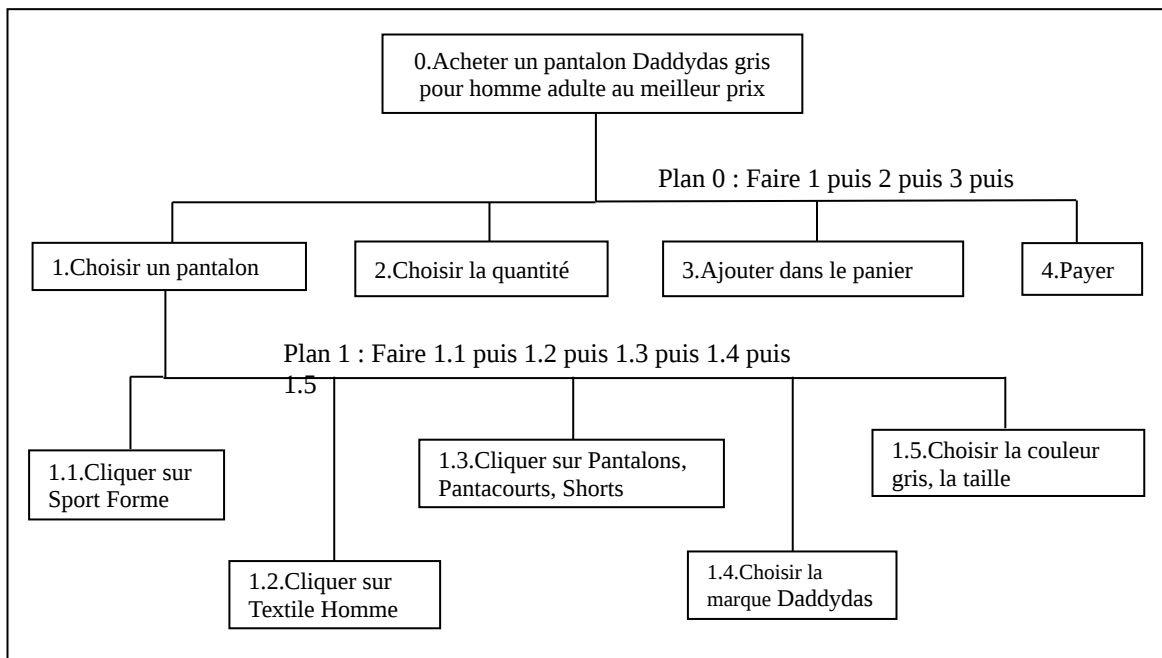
0.Acheter un pantalon Daddydas gris pour homme adulte au meilleur prix

Plan 0 : Faire 1 puis 2 puis 3 puis

1.Choisir un pantalon

2.Choisir la quantité

3.Ajouter dans le panier

4.Payer

Plan 1 : Faire 1.1 puis 1.2 puis 1.3 puis 1.4 puis 1.5

1.1.Cliquer sur Sport Forme

1.2.Cliquer sur Textile Homme

1.3.Cliquer sur Pantalons, Pantacourts, Shorts

1.4.Choisir la marque Daddydas

1.5.Choisir la couleur gris, la taille